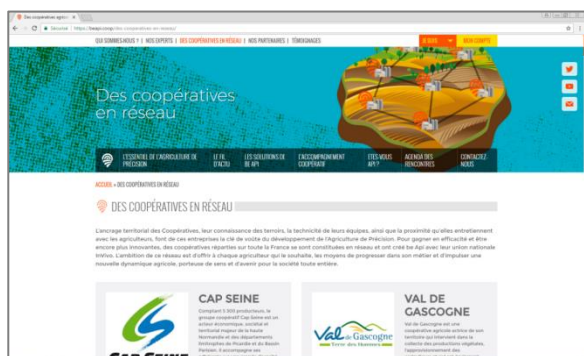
Des coopératives agric... ×

Sécurisé | https://beapi.coop/des-cooperatives-en-reseau/

QUI SOMMES-NOUS ? | NOS EXPERTS | DES COOPÉRATIVES EN RÉSEAU | NOS PARTENAIRES | TÉMOIGNAGES

JE SUIS

MON COMPTE

Des coopératives en réseau

L'ESSENTIEL DE L'AGRICULTURE DE PRÉCISION

LE FIL D'ACTU

LES SOLUTIONS DE BE API

L'ACCOMPAGNEMENT COOPÉRATIF

ÊTES-VOUS API ?

AGENDA DES RENCONTRES

CONTACTEZ-NOUS

ACCUEIL > DES COOPÉRATIVES EN RÉSEAU

DES COOPÉRATIVES EN RÉSEAU

L'ancrage territorial des Coopératives, leur connaissance des terroirs, la technicité de leurs équipes, ainsi que la proximité qu'elles entretiennent avec les agriculteurs, font de ces entreprises la clé de voûte du développement de l'Agriculture de Précision. Pour gagner en efficacité et être encore plus innovantes, des coopératives réparties sur toute la France se sont constituées en réseau et ont créé be Api avec leur union nationale Invivo. L'ambition de ce réseau est d'offrir à chaque agriculteur qui le souhaite, les moyens de progresser dans son métier et d'impulser une nouvelle dynamique agricole, porteuse de sens et d'avenir pour la société toute entière.

CAP SEINE

Comptant 3 000 producteurs, le groupe coopératif Cap Seine est un acteur économique, sociétal et territorial majeur de la haute Normandie et des départements limitrophes de Picardie et du Bassin Parisien. Il accompagne ses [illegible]

CAP SEINE

VAL DE GASCOGNE

Val de Gascogne est une coopérative agricole active de son territoire qui intervient dans la collecte des productions végétales, l'approvisionnement des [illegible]

Val de Gascogne
Terre des Hommes